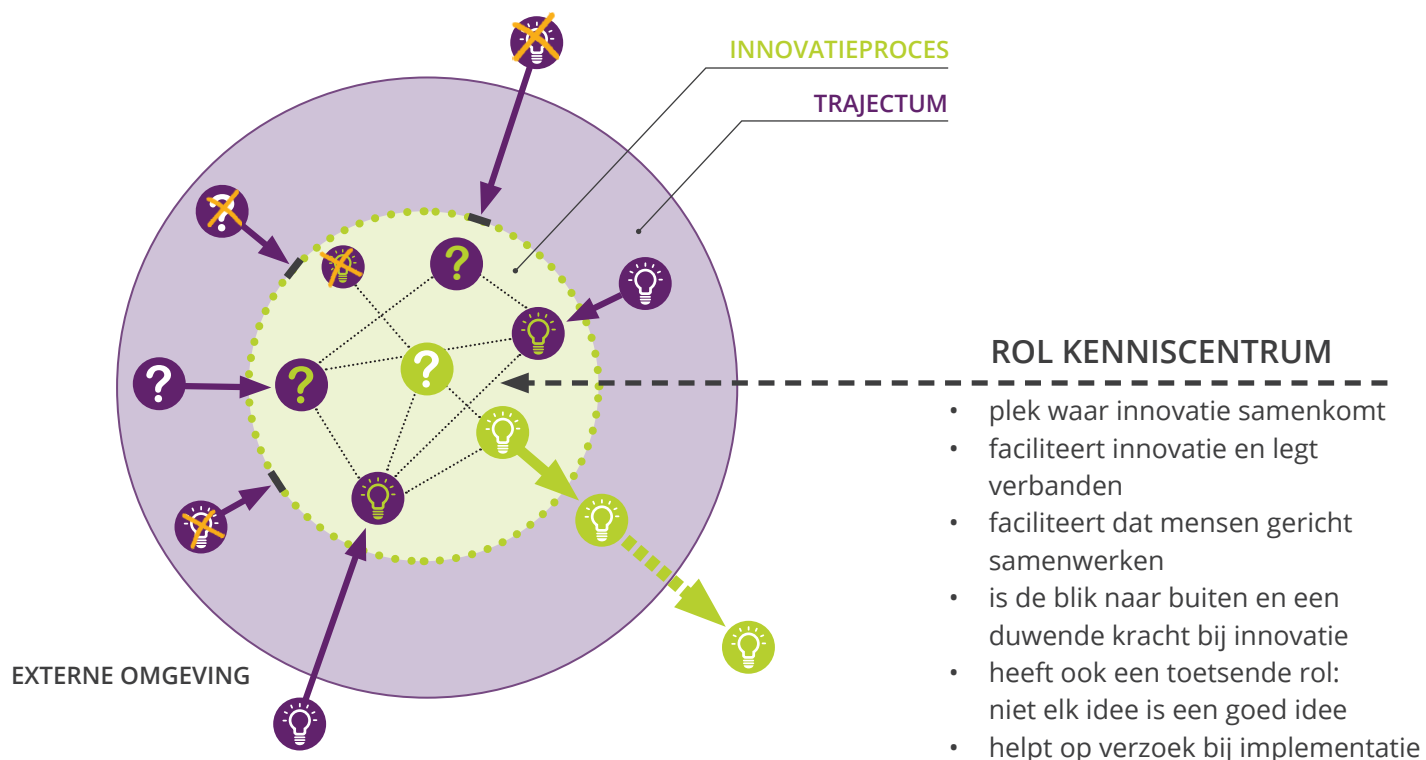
INNOVATIEPROCES

TRAJECTUM

?

?

?

?

ROL KENNISCENTRUM

- plek waar innovatie samenkomt
- faciliteert innovatie en legt verbanden
- faciliteert dat mensen gericht samenwerken
- is de blik naar buiten en een duwende kracht bij innovatie
- heeft ook een toetsende rol: niet elk idee is een goed idee
- helpt op verzoek bij implementatie

EXTERNE OMGEVING